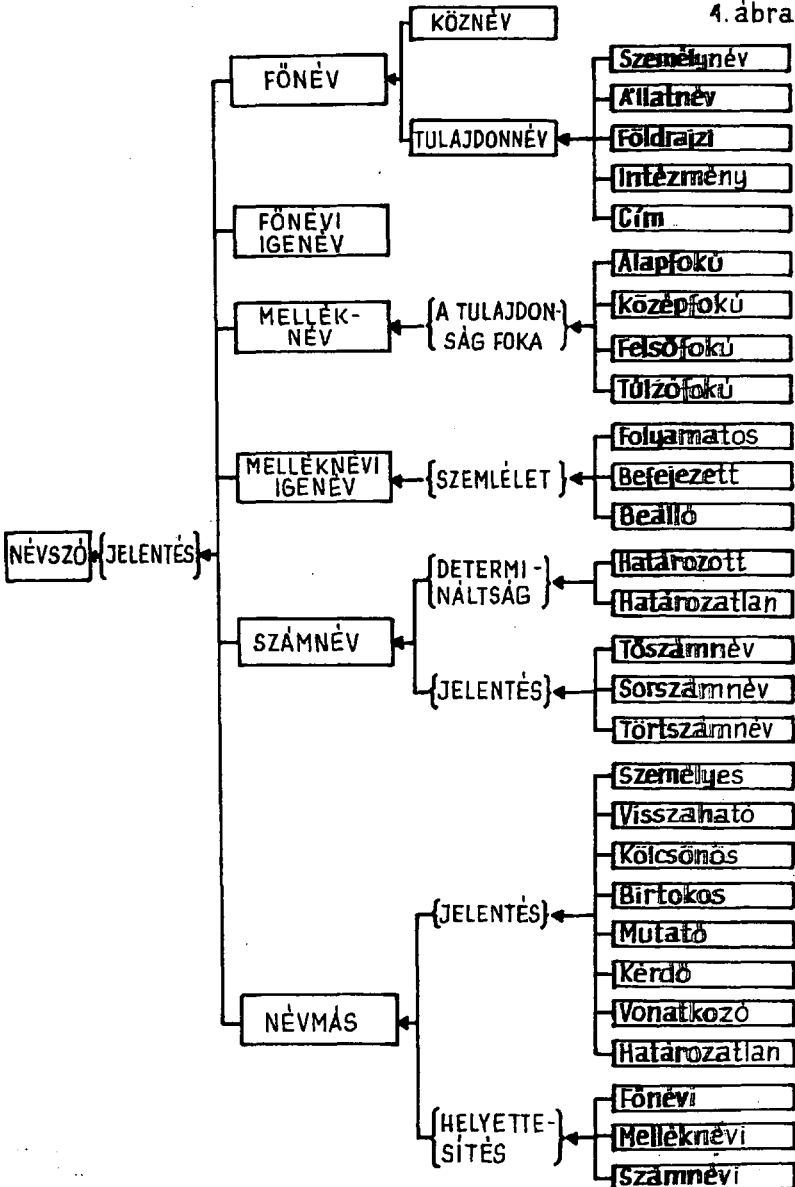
4. ábra

NÉVSZÓ
JELENTÉS

FŐNÉV
KÖZNÉV
TULAJDONNÉV
Személynév
Állatnév
Földrajzi
Intézmény
Cím

FŐNÉVI IGENÉV

MELLÉK-NÉV
A TULAJDONSÁG FOKA
Alapfokú
Középfokú
Felsőfokú
Túlzófokú

MELLÉKNÉVI IGENÉV
SZEMLÉLET
Folyamatos
Befejezett
Beálló

SZÁMNÉV
DETERMINÁLTSÁG
Határozott
Határozatlan
JELENTÉS
Tőszámnév
Sorszámnév
Törtszámnév

NÉVMÁS
JELENTÉS
Személyes
Visszaható
Kölcsönös
Birtokos
Mutató
Kérdő
Vonatkozó
Határozatlan
HELYETTESÍTÉS
Főnévi
Melléknévi
Számnévi